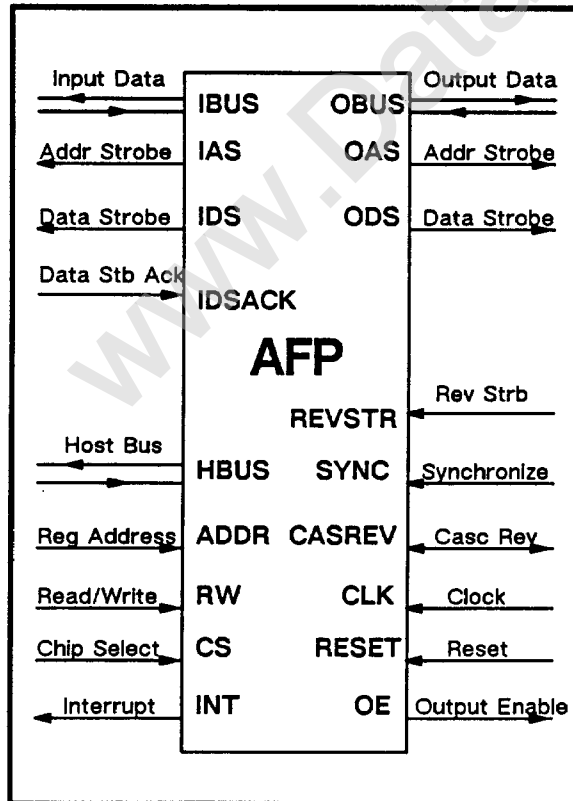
Input Data
IBUS
OBUS
Output Data
Addr Strobe
IAS
OAS
Addr Strobe
Data Strobe
IDS
ODS
Data Strobe
Data Stb Ack
IDSACK
AFP
Rev Strb
REVSTR
Host Bus
HBUS
SYNC
Synchronize
Reg Address
ADDR
CASREV
Casc Rev
Read/Write
RW
CLK
Clock
Chip Select
CS
RESET
Reset
Interrupt
INT
OE
Output Enable
www.Data